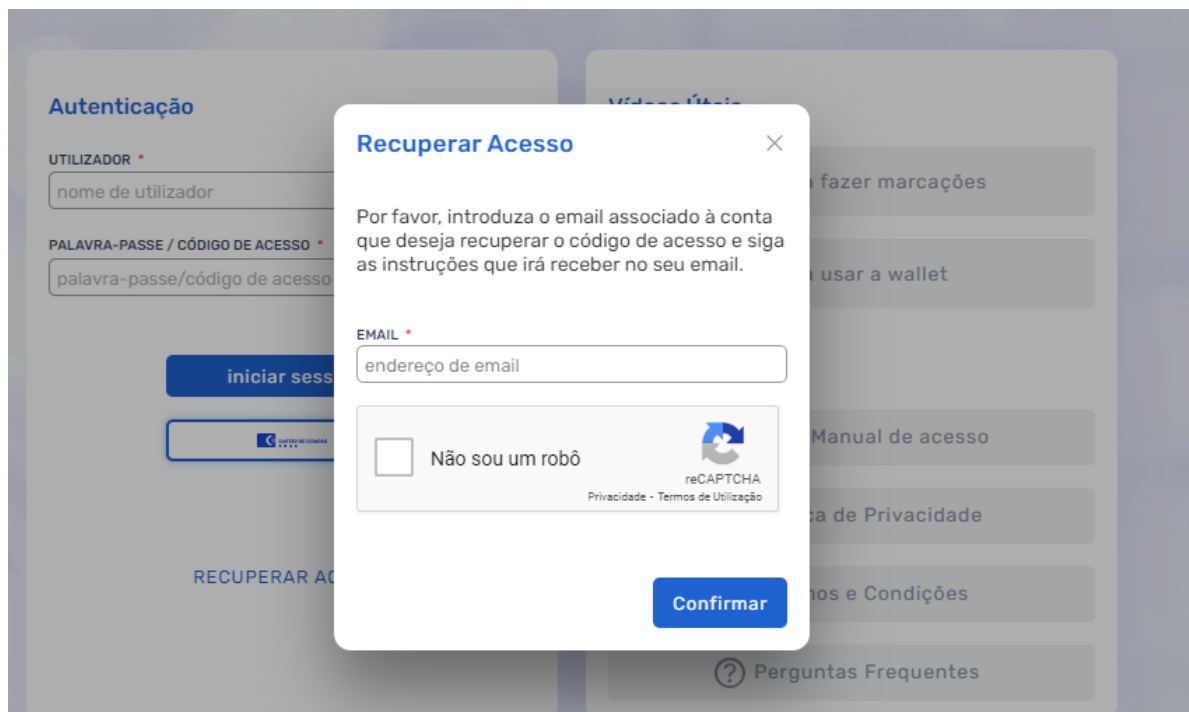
Autenticação

UTILIZADOR *

nome de utilizador

PALAVRA-PASSE / CÓDIGO DE ACESSO *

palavra-passe/código de acesso

iniciar sess

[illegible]

RECUPERAR AC

Vídeos Úteis

a fazer marcações

a usar a wallet

Manual de acesso

ca de Privacidade

nos e Condições

Perguntas Frequentes

Recuperar Acesso

×

Por favor, introduza o email associado à conta que deseja recuperar o código de acesso e siga as instruções que irá receber no seu email.

EMAIL *

endereço de email

Não sou um robô

reCAPTCHA

Privacidade - Termos de Utilização

Confirmar